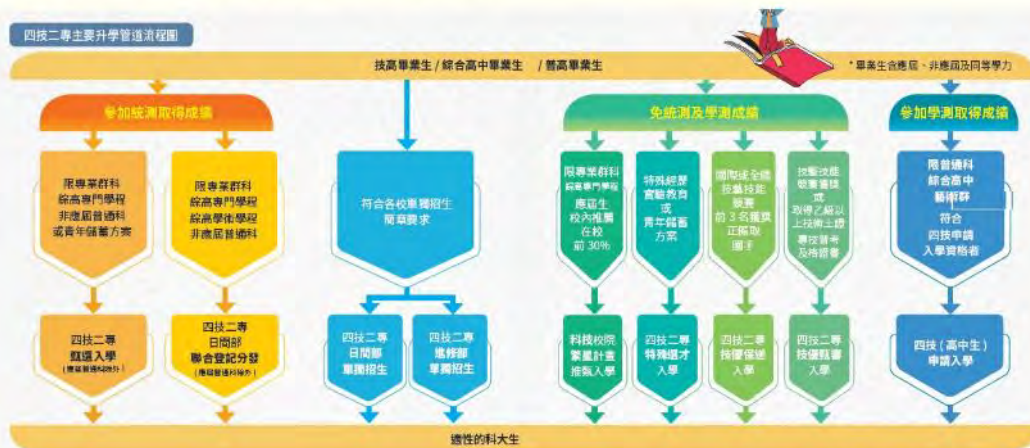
四技二專主要升學管道流程圖

技高畢業生 / 綜合高中畢業生 / 普高畢業生

* 畢業生含應屆、非應屆及同等學力

參加統測取得成績

限專業群科
綜高專門學程
非應屆普通科
或青年儲蓄方案

四技二專
甄選入學
(應屆普通科除外)

限專業群科
綜高專門學程
綜高學術學程
非應屆普通科

四技二專
日間部
聯合登記分發
(應屆普通科除外)

符合各校單獨招生
簡章要求

四技二專
日間部
單獨招生

四技二專
進修部
單獨招生

免統測及學測成績

限專業群科
綜高專門學程
應屆生
校內推薦
在校
前 30%

科技校院
繁星計畫
推甄入學

特殊經歷
實驗教育
或
青年儲蓄
方案

四技二專
特殊選才
入學

國際或全國
技藝技能
競賽
前 3 名獲獎
正備取
選手

四技二專
技優保送
入學

技藝技能
競賽優勝
或
取得乙級以
上技術士證
累技優考
及格證書

四技二專
技優甄審
入學

參加學測取得成績

限普通科
綜合高中
藝術群
符合
四技申請
入學資格者

四技（高中生）
申請入學

適性的科大生